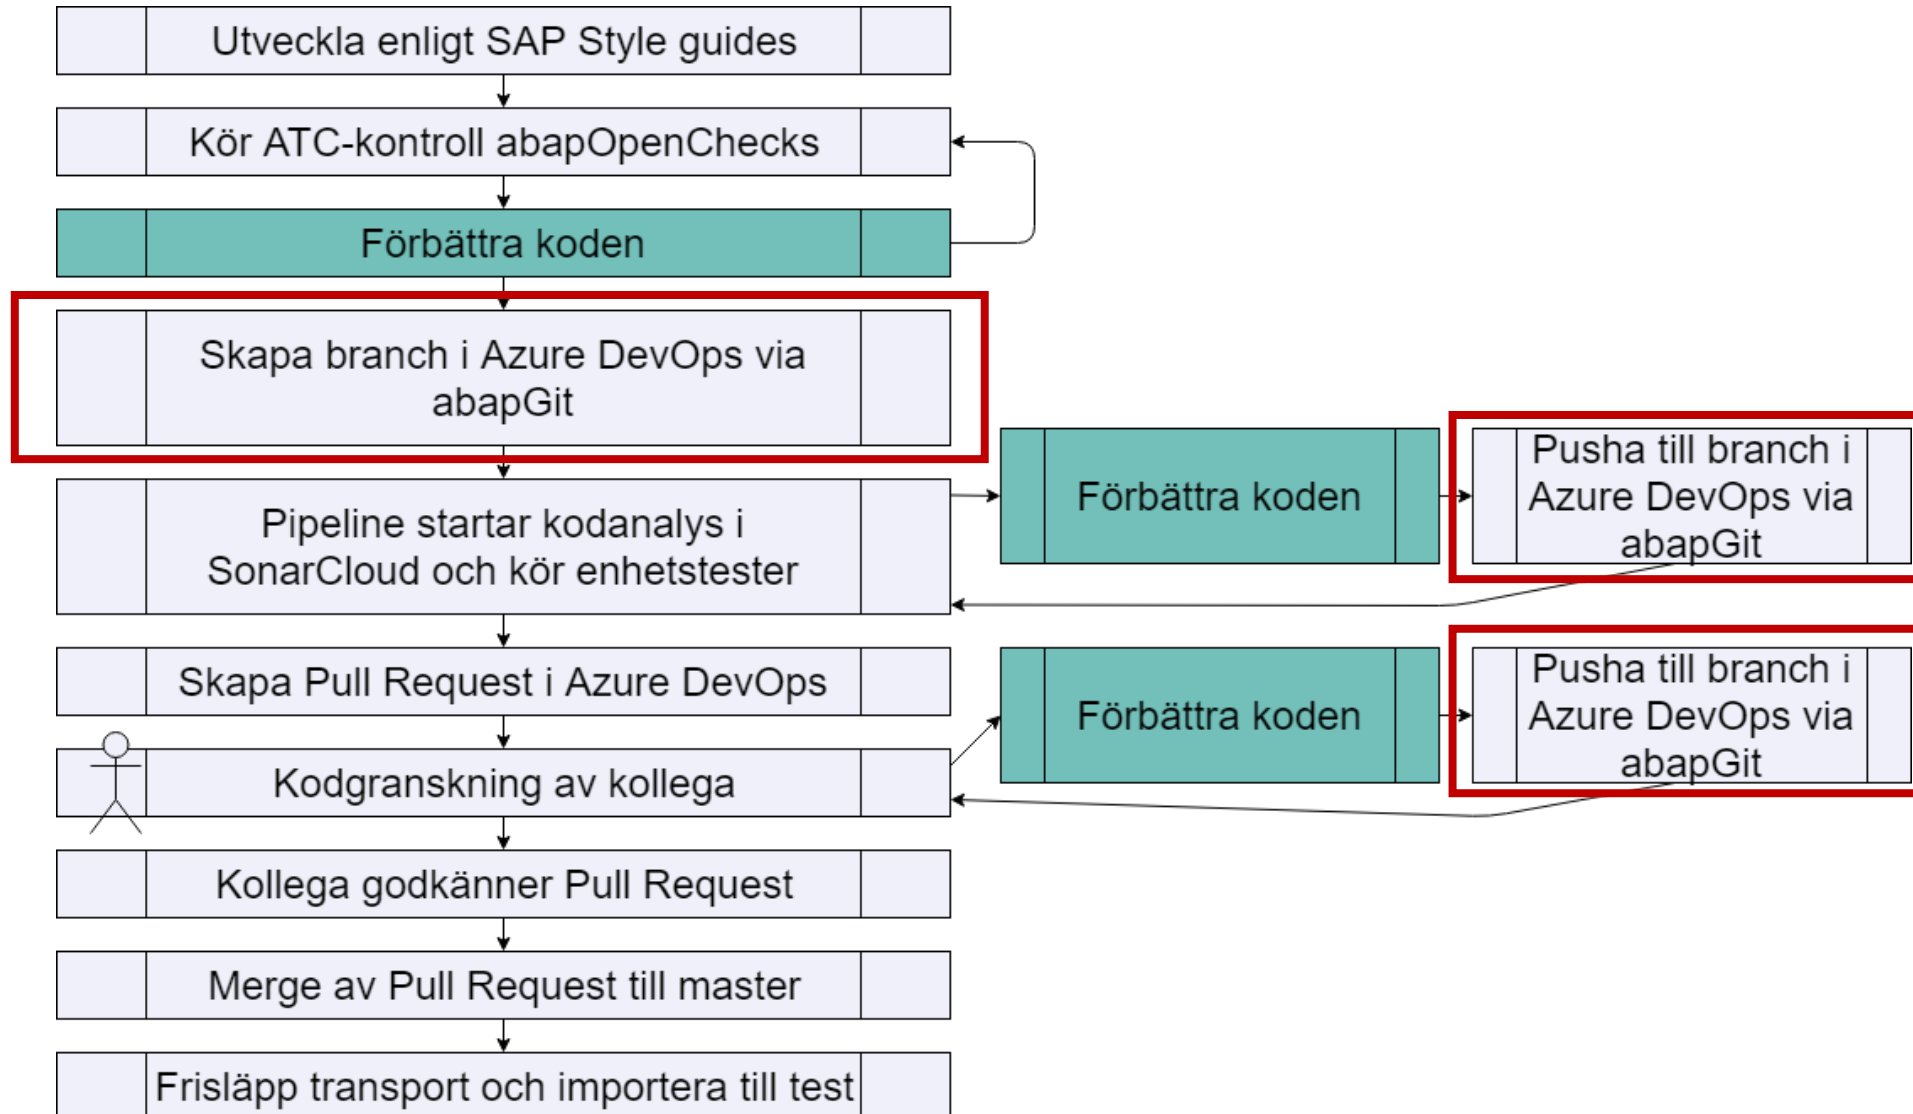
Utveckla enligt SAP Style guides

Kör ATC-kontroll abapOpenChecks

Förbättra koden

Skapa branch i Azure DevOps via abapGit

Pipeline startar kodanalys i SonarCloud och kör enhetstester

Förbättra koden

Pusha till branch i Azure DevOps via abapGit

Skapa Pull Request i Azure DevOps

Kodgranskning av kollega

Förbättra koden

Pusha till branch i Azure DevOps via abapGit

Kollega godkänner Pull Request

Merge av Pull Request till master

Frisläpp transport och importera till test